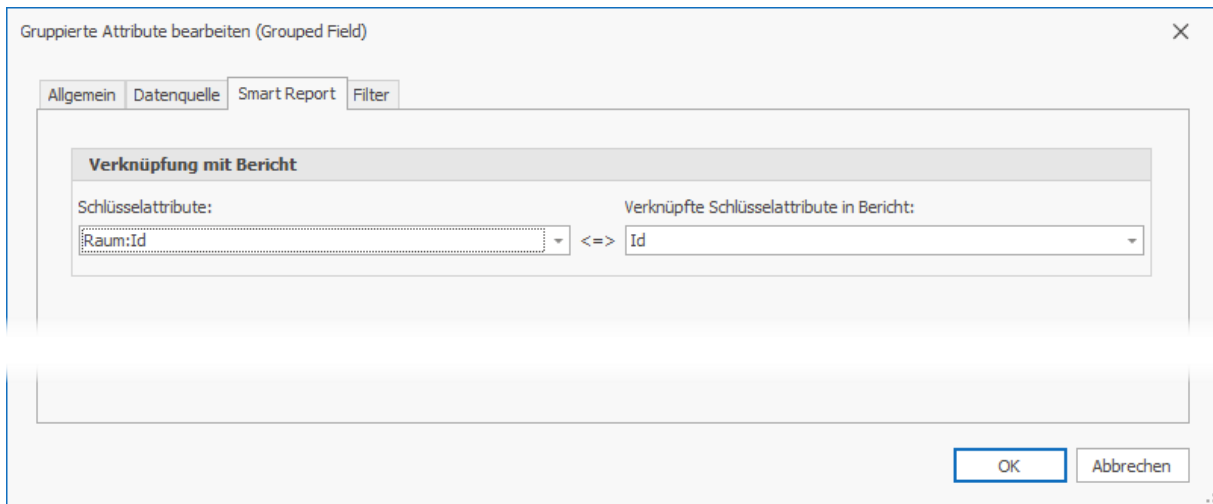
Gruppierte Attribute bearbeiten (Grouped Field)

×

Allgemein | Datenquelle | Smart Report | Filter

Verknüpfung mit Bericht

Schlüsselattribute:

Raum:Id

<=>

Verknüpfte Schlüsselattribute in Bericht:

Id

OK

Abbrechen